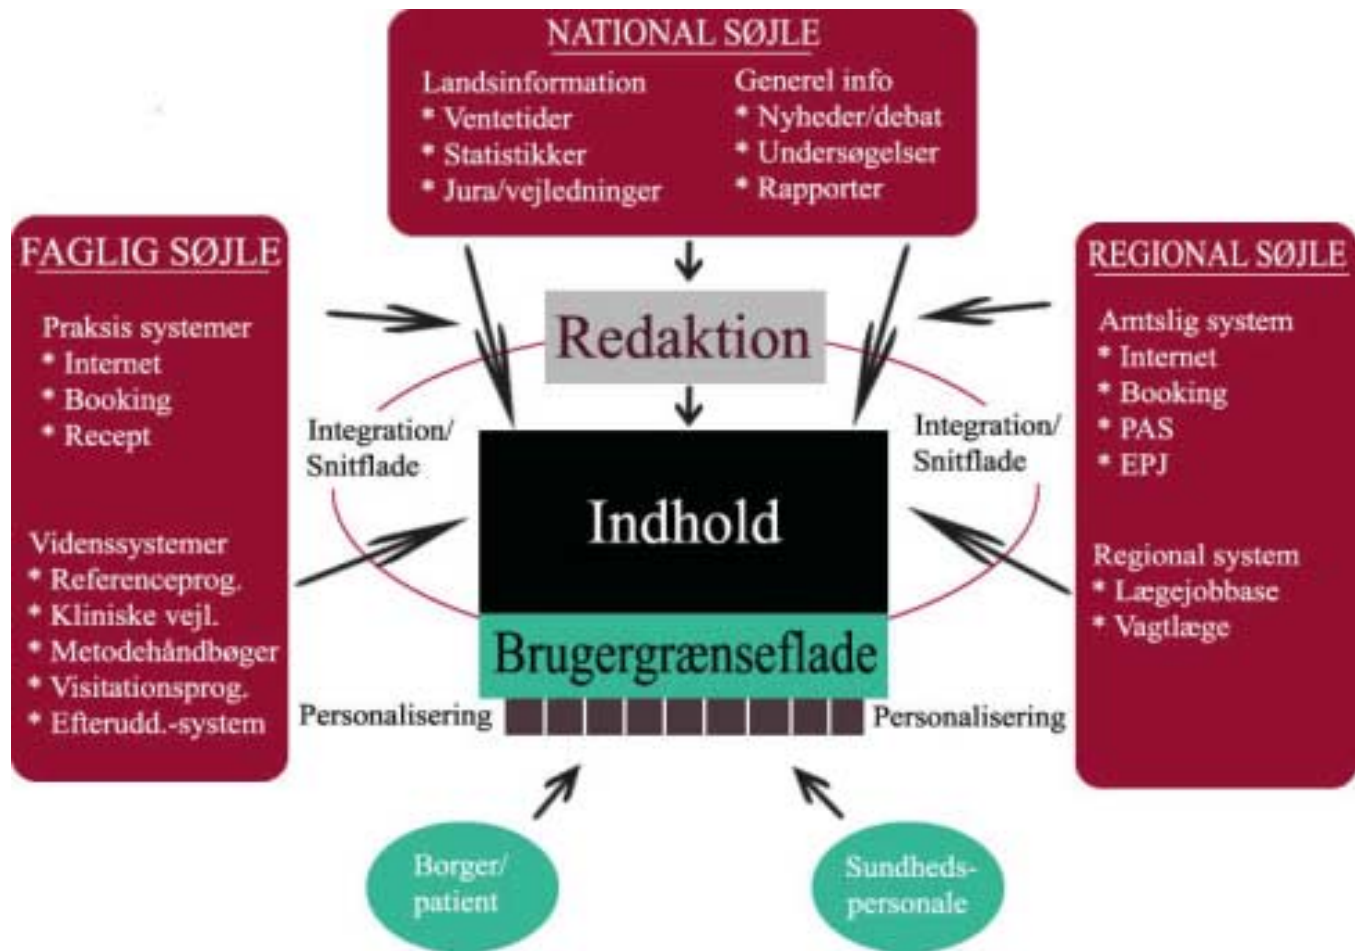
NATIONAL SØJLE

Landsinformation
* Ventetider
* Statistikker
* Jura/vejledninger

Generel info
* Nyheder/debat
* Undersøgelser
* Rapporter

FAGLIG SØJLE

Praksis systemer
* Internet
* Booking
* Recept

Videnssystemer
* Referenceprog.
* Kliniske vejl.
* Metodehåndbøger
* Visitationsprog.
* Efterudd.-system

REGIONAL SØJLE

Amtslig system
* Internet
* Booking
* PAS
* EPJ

Regional system
* Lægejobbase
* Vagtlæge

Redaktion

Integration/ Snitflade

Integration/ Snitflade

Indhold

Brugergrænseflade

Personalisering

Personalisering

Borger/ patient

Sundheds-personale